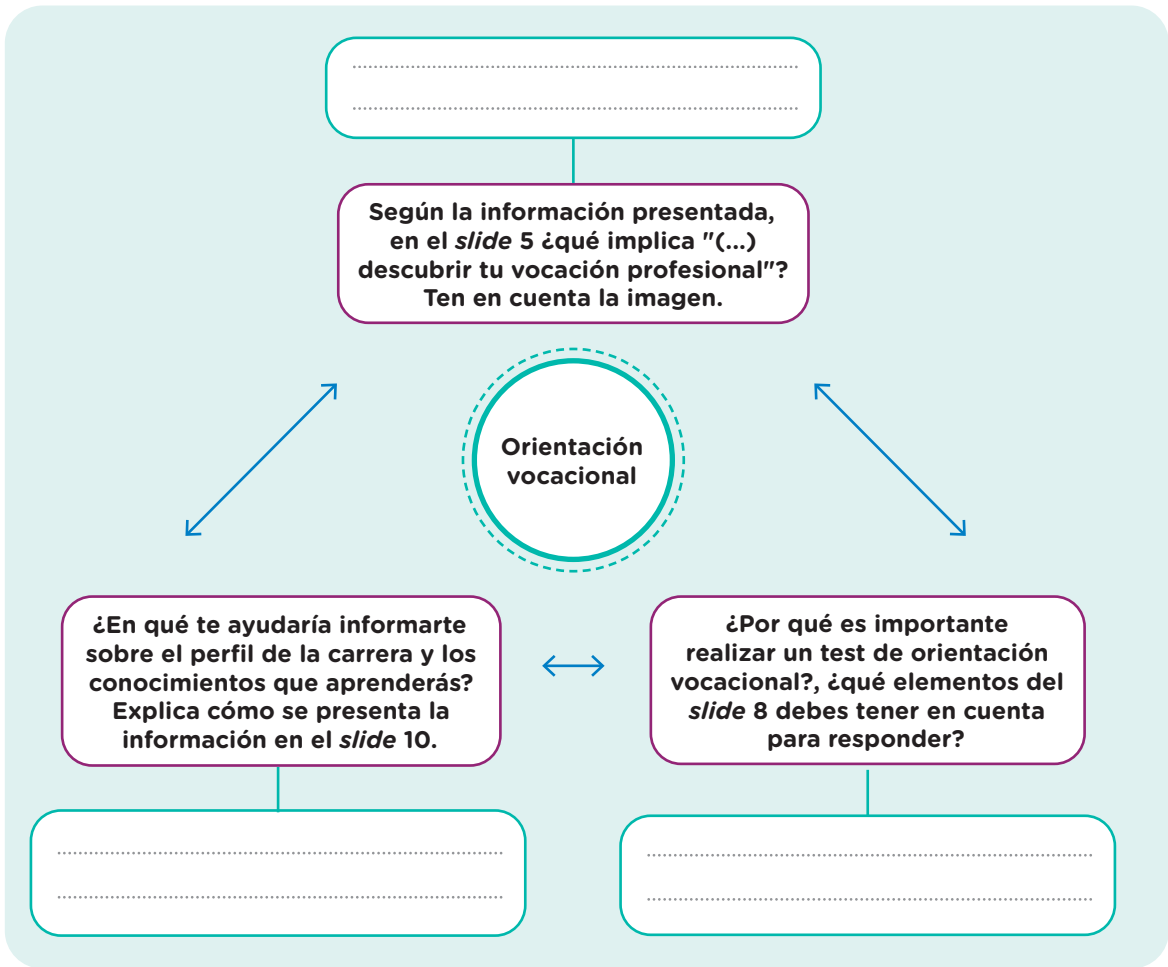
Según la información presentada, en el *slide* 5 ¿qué implica "(...) descubrir tu vocación profesional"? Ten en cuenta la imagen.

Orientación vocacional

¿En qué te ayudaría informarte sobre el perfil de la carrera y los conocimientos que aprenderás? Explica cómo se presenta la información en el *slide* 10.

¿Por qué es importante realizar un test de orientación vocacional?, ¿qué elementos del *slide* 8 debes tener en cuenta para responder?